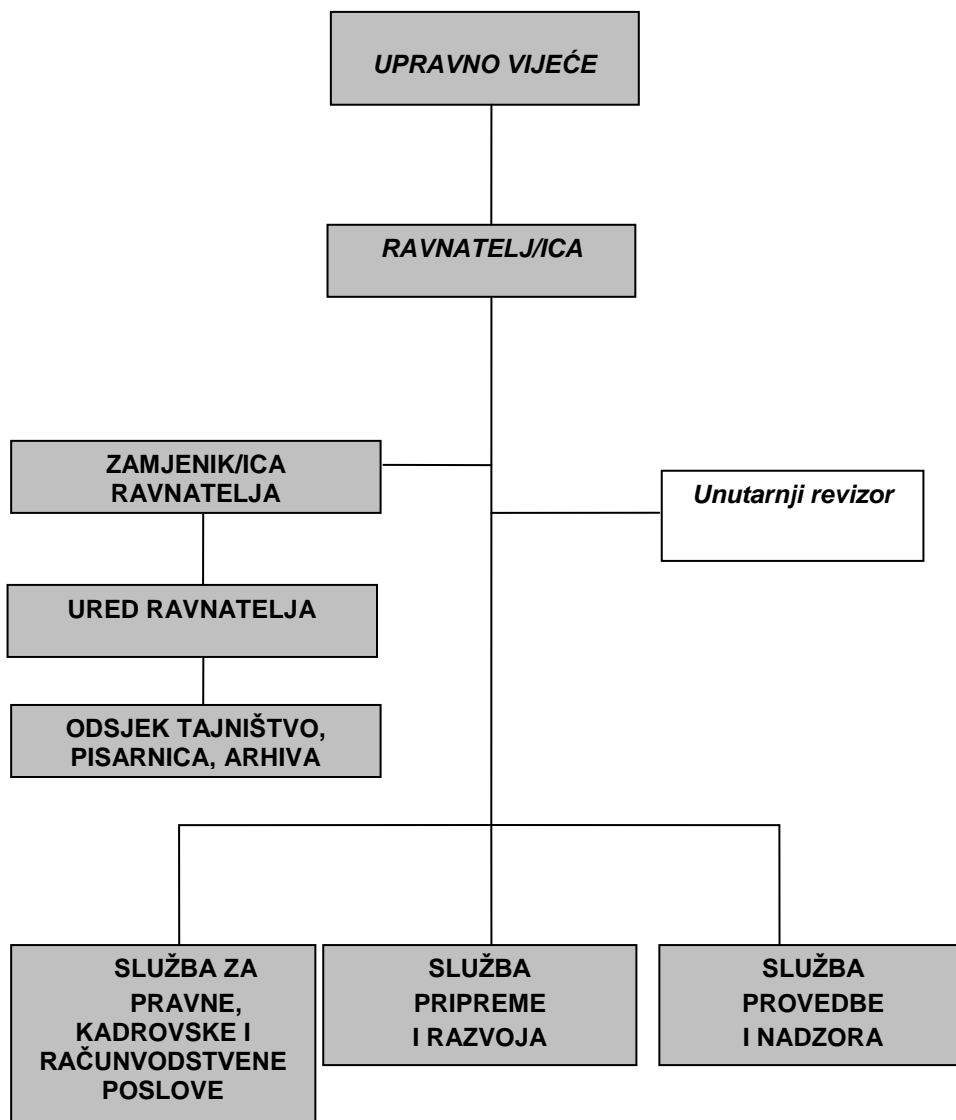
UPRAVNO VIJEĆE

RAVNATELJ/ICA

ZAMJENIK/ICA RAVNATELJA

Unutarnji revizor

URED RAVNATELJA

ODSJEK TAJNIŠTVO, PISARNICA, ARHIVA

SLUŽBA ZA PRAVNE, KADROVSKE I RAČUNVODSTVENE POSLOVE

SLUŽBA PRIPREME I RAZVOJA

SLUŽBA PROVEDBE I NADZORA